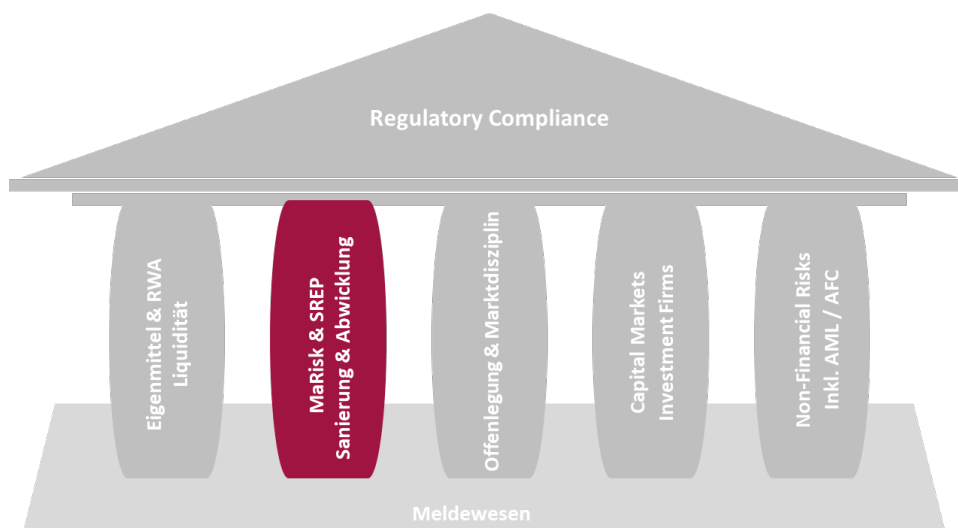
Regulatory Compliance

Eigenmittel & RWA
Liquidität

MaRisk & SREP
Sanierung & Abwicklung

Offenlegung & Marktdisziplin

Capital Markets
Investment Firms

Non-Financial Risks
Inkl. AML / AFC

Meldewesen